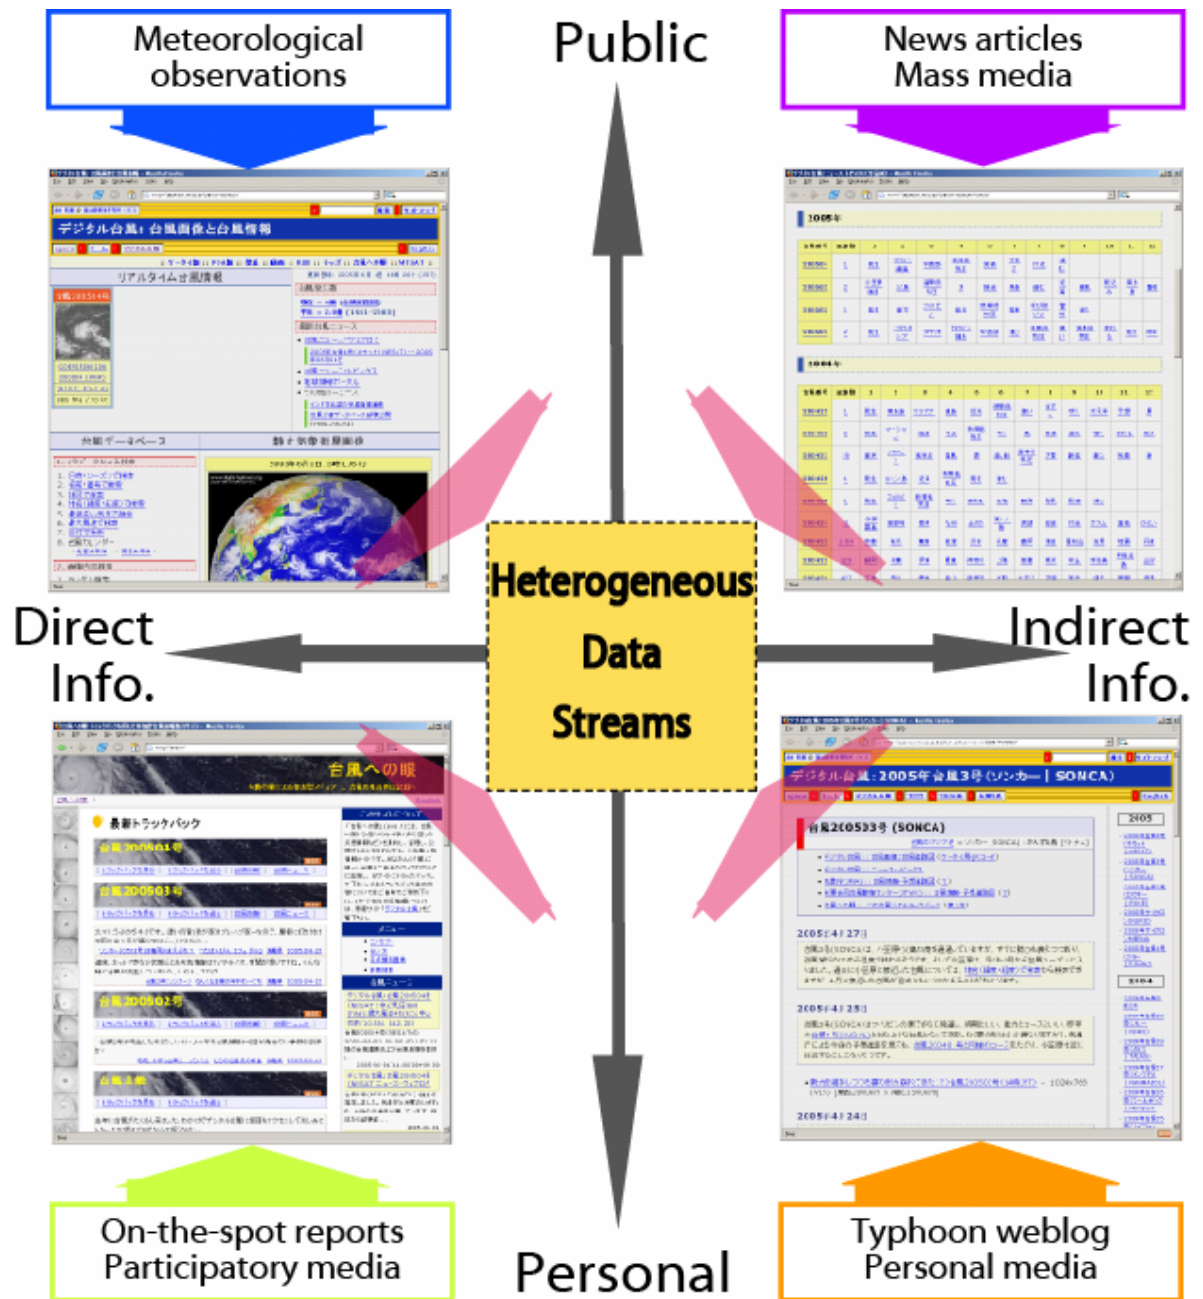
Meteorological observations

Public

News articles
Mass media

デジタル台風：台風画像と台風情報

リアルタイム台風情報

台風データベース

2005年

2004年

Heterogeneous Data Streams

Direct Info.

Indirect Info.

台風への眼

最新トラックバック

台風200501号

台風200503号

台風200502号

台風3号

デジタル台風：2005年台風3号（ソンカー｜SONCA）

台風200503号（SONCA）

2005年4月27日

2005年4月25日

2005年4月24日

On-the-spot reports
Participatory media

Personal

Typhoon weblog
Personal media